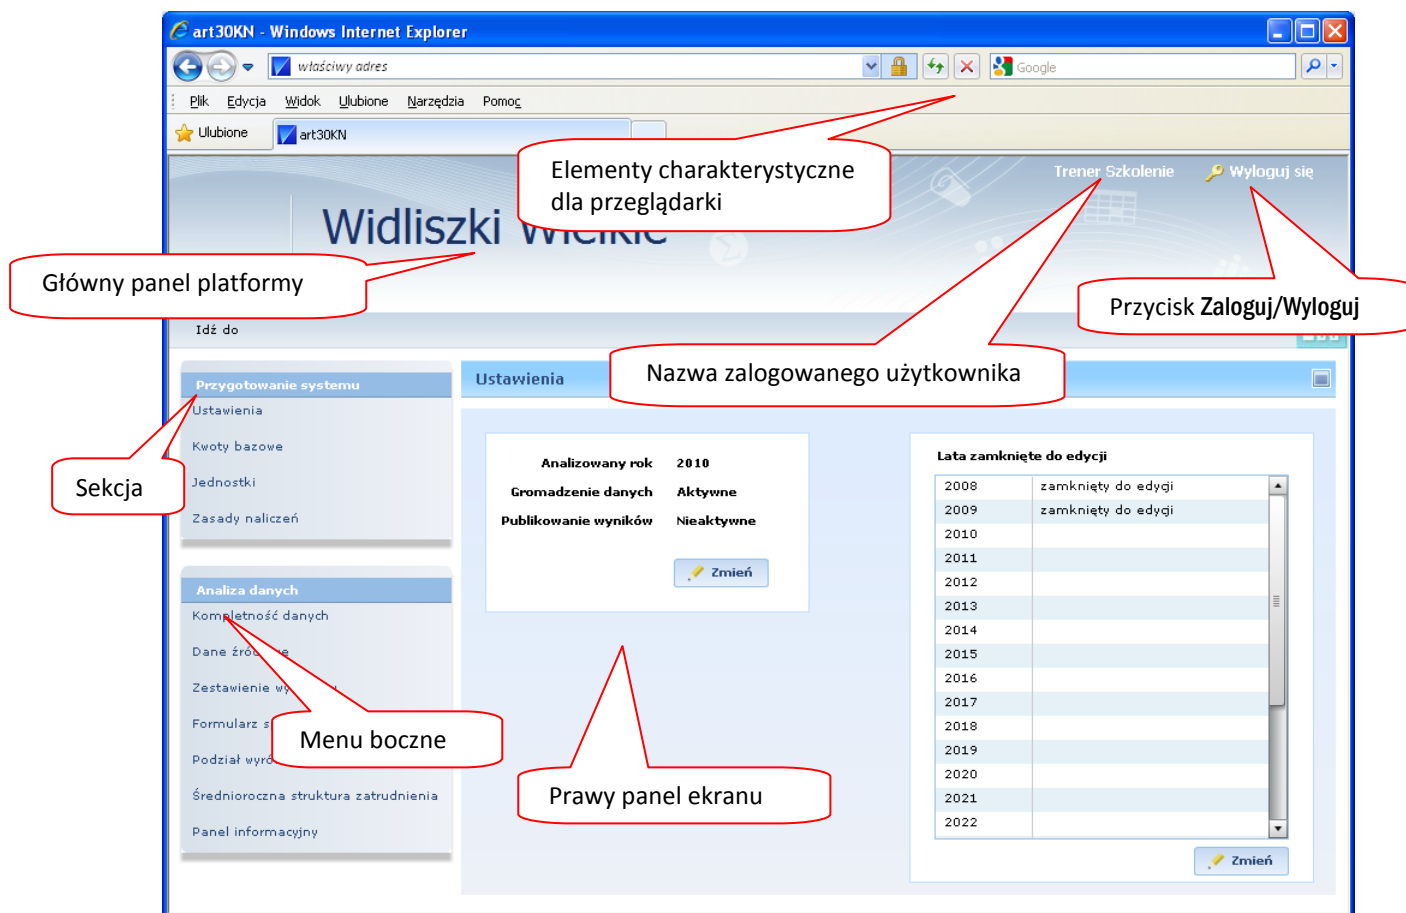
art30KN - Windows Internet Explorer

właściwy adres

Google

Plik Edycja Widok Ulubione Narzędzia Pomoc

Ulubione art30KN

Elementy charakterystyczne dla przeglądarki

Trener Szkolenie Wyloguj się

Widliszki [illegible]

Główny panel platformy

Przycisk **Zaloguj/Wyloguj**

Idź do

Nazwa zalogowanego użytkownika

Przygotowanie systemu

Ustawienia

Ustawienia

Kwoty bazowe

Sekcja

Jednostki

Zasady naliczeń

Analizowany rok 2010
Gromadzenie danych Aktywne
Publikowanie wyników Nieaktywne

Zmień

Lata zamknięte do edycji

| 2008 | zamknięty do edycji |
|---|---|
| 2009 | zamknięty do edycji |
| 2010 | |
| 2011 | |
| 2012 | |
| 2013 | |
| 2014 | |
| 2015 | |
| 2016 | |
| 2017 | |
| 2018 | |
| 2019 | |
| 2020 | |
| 2021 | |
| 2022 | |

Analiza danych

Kompletność danych

Dane źró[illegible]e

Zestawienie w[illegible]

Formularz s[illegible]

Menu boczne

Podział wyr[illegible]

Średnioroczna struktura zatrudnienia

Panel informacyjny

Prawy panel ekranu

Zmień